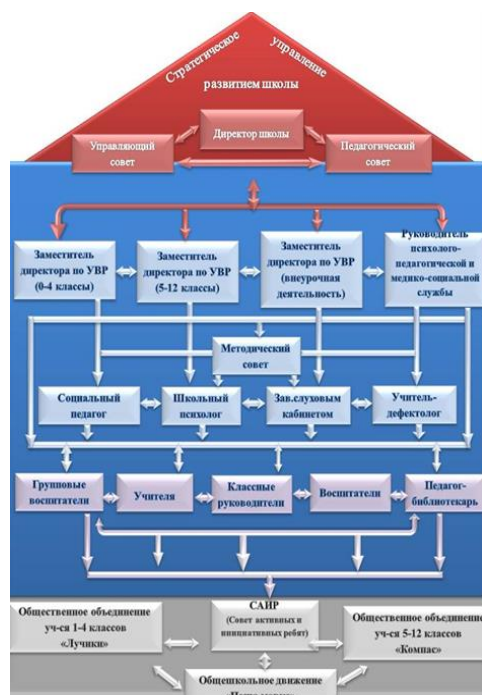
Стратегическое управление развитием школы

Директор школы

Управляющий совет

Педагогический совет

Заместитель директора по УВР (0-4 классы)

Заместитель директора по УВР (5-12 классы)

Заместитель директора по УВР (внеурочная деятельность)

Руководитель психолого-педагогической и медико-социальной службы

Методический совет

Социальный педагог

Школьный психолог

Зав.слуховым кабинетом

Учитель-дефектолог

Групповые воспитатели

Учителя

Классные руководители

Воспитатели

Педагог-библиотекарь

Общественное объединение уч-ся 1-4 классов «Лучики»

САИР (Совет активных и инициативных ребят)

Общественное объединение уч-ся 5-12 классов «Компас»

Общешкольное движение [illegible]